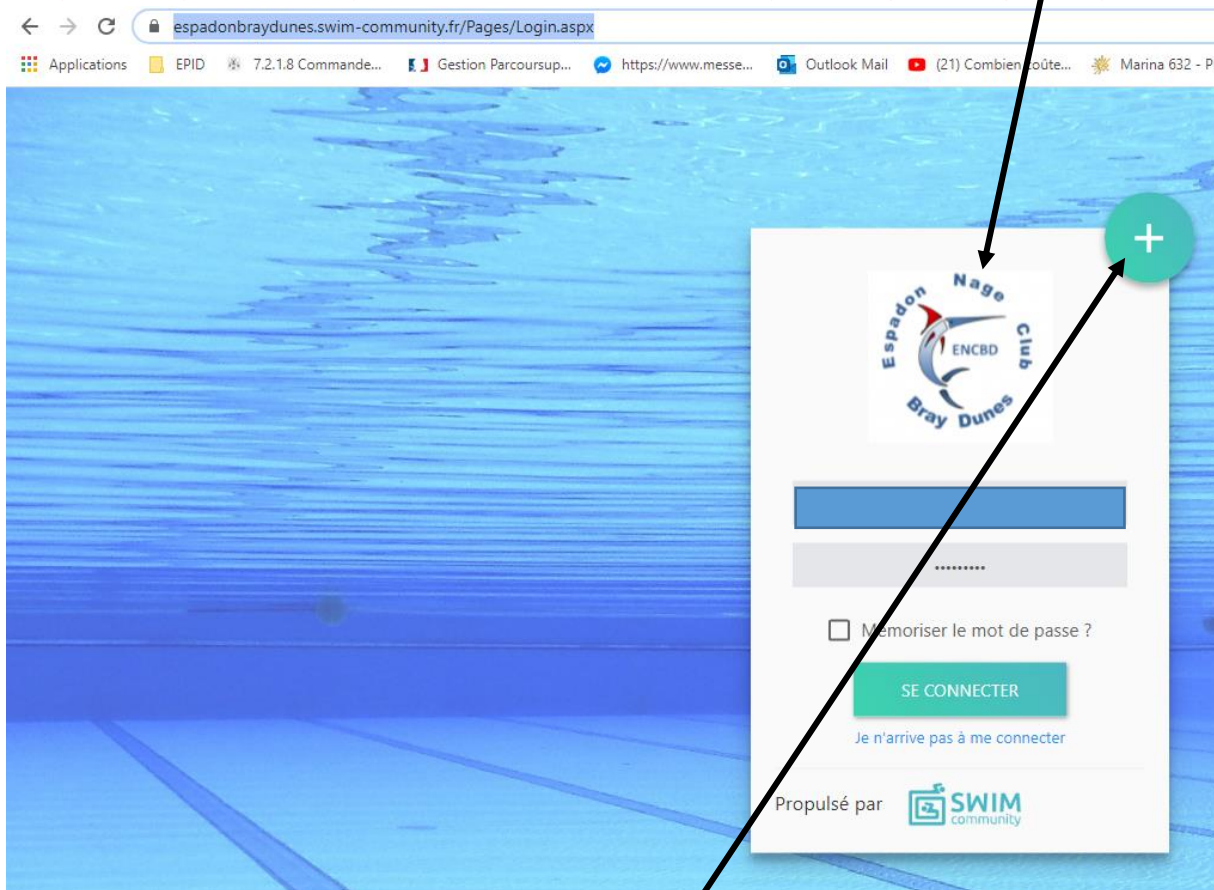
espadonbraydunes.swim-community.fr/Pages/Login.aspx

Applications EPID 7.2.1.8 Commande... Gestion Parcoursup... https://www.messe... Outlook Mail (21) Combien coûte... Marina 632 - P

+

Espadon Nage Club ENCBD Bray Dunes

.........

Mémoriser le mot de passe ?

SE CONNECTER

Je n'arrive pas à me connecter

Propulsé par SWIM community